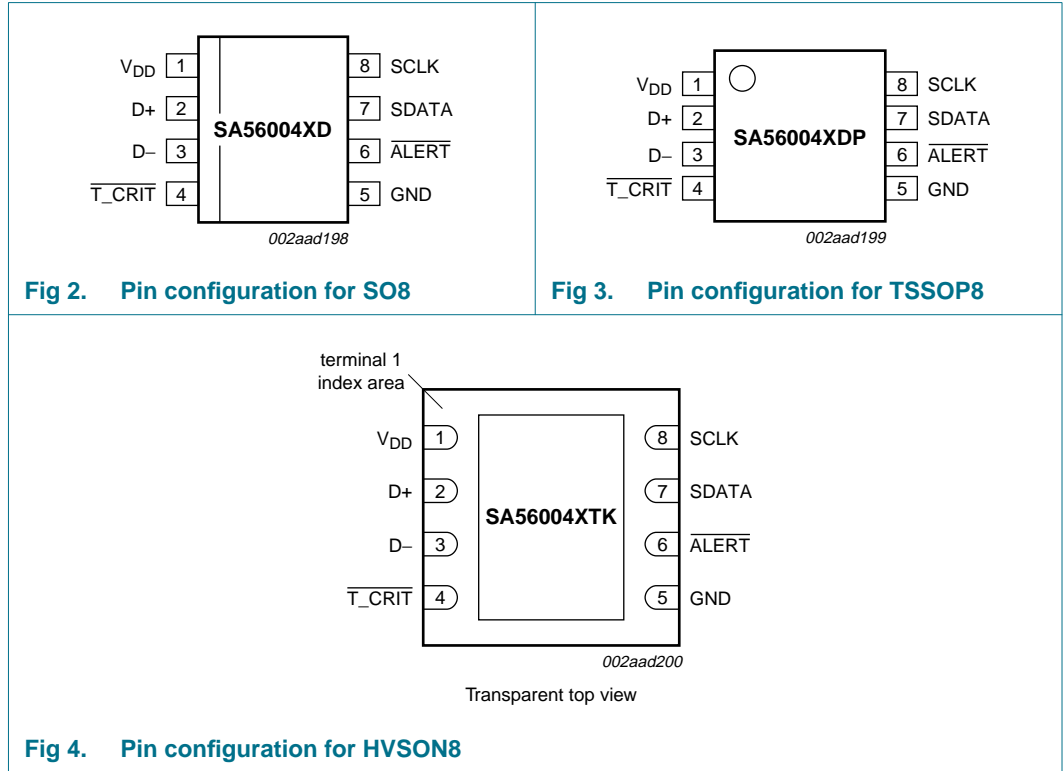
$V_{DD}$ 1
D+ 2
D− 3
$\overline{T\_CRIT}$ 4
SA56004XD
8 SCLK
7 SDATA
6 $\overline{ALERT}$
5 GND
002aad198

Fig 2. Pin configuration for SO8

$V_{DD}$ 1
D+ 2
D− 3
$\overline{T\_CRIT}$ 4
SA56004XDP
8 SCLK
7 SDATA
6 $\overline{ALERT}$
5 GND
002aad199

Fig 3. Pin configuration for TSSOP8

terminal 1 index area
$V_{DD}$ 1
D+ 2
D− 3
$\overline{T\_CRIT}$ 4
SA56004XTK
8 SCLK
7 SDATA
6 $\overline{ALERT}$
5 GND
002aad200

Transparent top view

Fig 4. Pin configuration for HVSON8